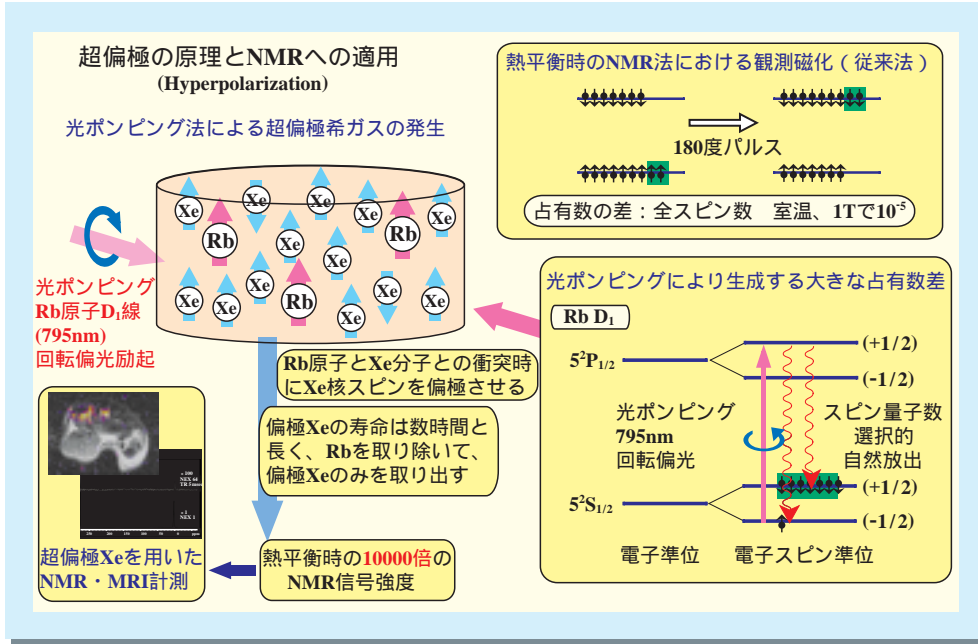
超偏極の原理とNMRへの適用
(Hyperpolarization)

光ポンピング法による超偏極希ガスの発生

Xe Xe Xe Xe Xe Xe Rb Xe Rb Xe Xe Xe Xe Rb Xe Xe Xe Xe

光ポンピング
Rb原子$D_1$線
(795nm)
回転偏光励起

Rb原子とXe分子との衝突時にXe核スピンを偏極させる

偏極Xeの寿命は数時間と長く、Rbを取り除いて、偏極Xeのみを取り出す

超偏極Xeを用いたNMR・MRI計測

熱平衡時の10000倍のNMR信号強度

熱平衡時のNMR法における観測磁化（従来法）

180度パルス

占有数の差：全スピン数　室温、1Tで$10^{-5}$

光ポンピングにより生成する大きな占有数差

Rb $D_1$

$5^2P_{1/2}$
(+1/2)
(-1/2)

光ポンピング
795nm
回転偏光

スピン量子数
選択的
自然放出

$5^2S_{1/2}$
(+1/2)
(-1/2)

電子準位　電子スピン準位